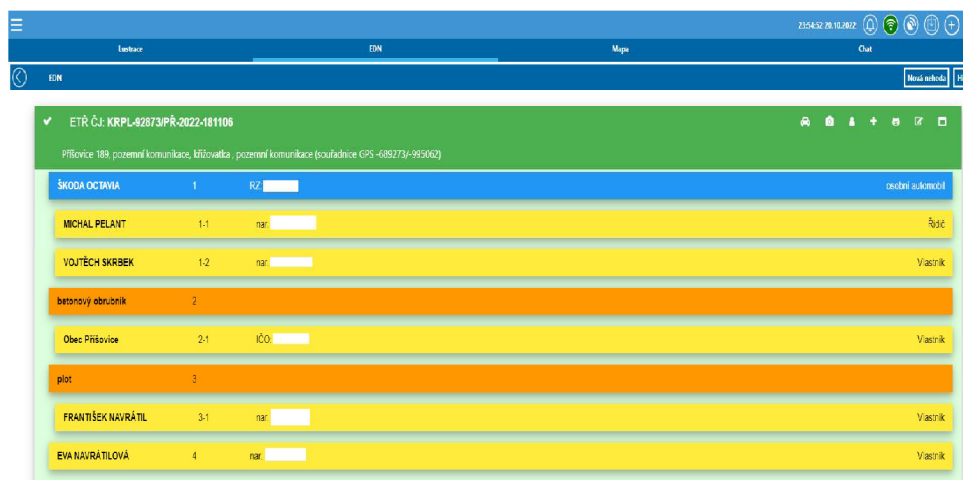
23:54:52 20.10.2022

Ilustrace

EDN

Mapa

Chat

EDN

Nová nehoda

Hi

ETŘ ČJ: KRPL-92873/PŘ-2022-181106

Příšovice 189, pozemní komunikace, křižovatka , pozemní komunikace (souřadnice GPS -689273/-995062)

ŠKODA OCTAVIA 1 RZ: osobní automobil

MICHAL PELANT 1-1 nar.: Řidič

VOJTĚCH SKRBEK 1-2 nar.: Vlastník

betonový obrubník 2

Obec Příšovice 2-1 IČO: Vlastník

plot 3

FRANTIŠEK NAVRÁTIL 3-1 nar.: Vlastník

EVA NAVRÁTILOVÁ 4 nar.: Vlastník